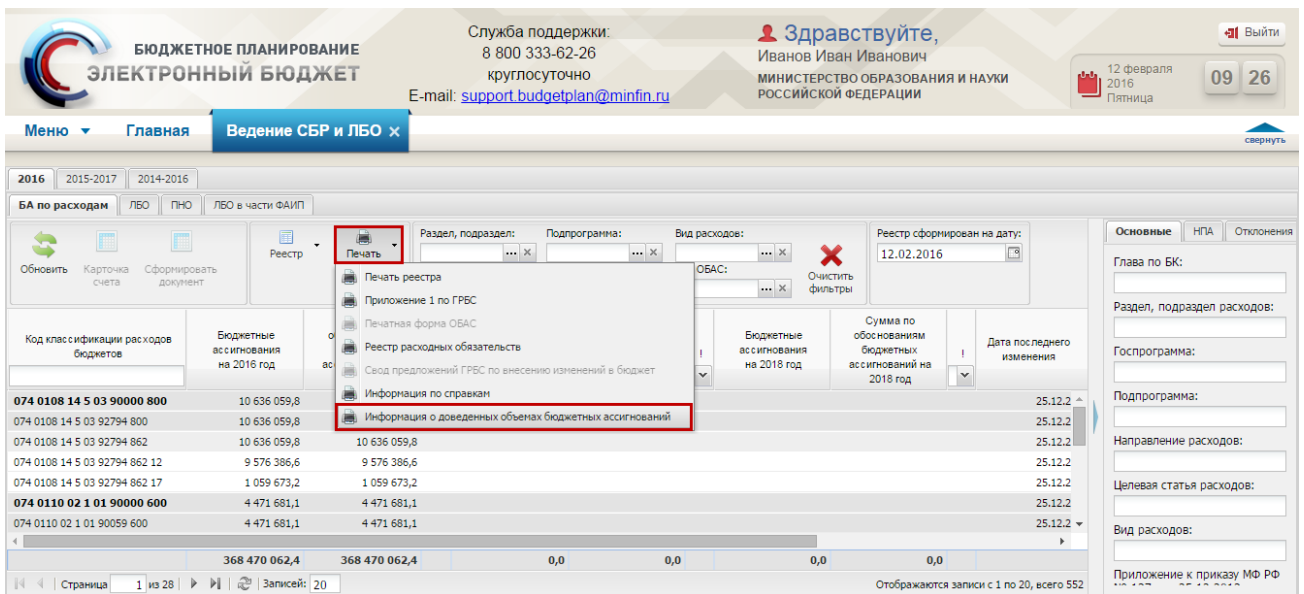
БЮДЖЕТНОЕ ПЛАНИРОВАНИЕ
ЭЛЕКТРОННЫЙ БЮДЖЕТ

Служба поддержки:
8 800 333-62-26
круглосуточно
E-mail: support.budgetplan@minfin.ru

Здравствуйте,
Иванов Иван Иванович
МИНИСТЕРСТВО ОБРАЗОВАНИЯ И НАУКИ РОССИЙСКОЙ ФЕДЕРАЦИИ

Выйти
12 февраля 2016 Пятница
09 26

Меню Главная Ведение СБР и ЛБО ×
свернуть

2016 | 2015-2017 | 2014-2016

БА по расходам | ЛБО | ПНО | ЛБО в части ФАИП

Обновить | Карточка счета | Сформировать документ | Реестр | Печать

Раздел, подраздел: | Подпрограмма: | Вид расходов: | ОБАС: | Очистить фильтры

Реестр сформирован на дату:
12.02.2016

Печать реестра
Приложение 1 по ГРБС
Печатная форма ОБАС
Реестр расходных обязательств
Свод предложений ГРБС по внесению изменений в бюджет
Информация по справкам
Информация о доведенных объемах бюджетных ассигнований

| Код классификации расходов бюджетов | Бюджетные ассигнования на 2016 год | о... ас... | | ! | Бюджетные ассигнования на 2018 год | Сумма по обоснованиям бюджетных ассигнований на 2018 год | ! | Дата последнего изменения |
|---|---|---|---|---|---|---|---|---|
| 074 0108 14 5 03 90000 800 | 10 636 059,8 | | | | | | | 25.12.2 |
| 074 0108 14 5 03 92794 800 | 10 636 059,8 | | | | | | | 25.12.2 |
| 074 0108 14 5 03 92794 862 | 10 636 059,8 | 10 636 059,8 | | | | | | 25.12.2 |
| 074 0108 14 5 03 92794 862 12 | 9 576 386,6 | 9 576 386,6 | | | | | | 25.12.2 |
| 074 0108 14 5 03 92794 862 17 | 1 059 673,2 | 1 059 673,2 | | | | | | 25.12.2 |
| 074 0110 02 1 01 90000 600 | 4 471 681,1 | 4 471 681,1 | | | | | | 25.12.2 |
| 074 0110 02 1 01 90059 600 | 4 471 681,1 | 4 471 681,1 | | | | | | 25.12.2 |
| | 368 470 062,4 | 368 470 062,4 | 0,0 | 0,0 | 0,0 | 0,0 | | |

Страница 1 из 28 | Записей: 20
Отображаются записи с 1 по 20, всего 552

Основные | НПА | Отклонения
Глава по БК:
Раздел, подраздел расходов:
Госпрограмма:
Подпрограмма:
Направление расходов:
Целевая статья расходов:
Вид расходов:
Приложение к приказу МФ РФ